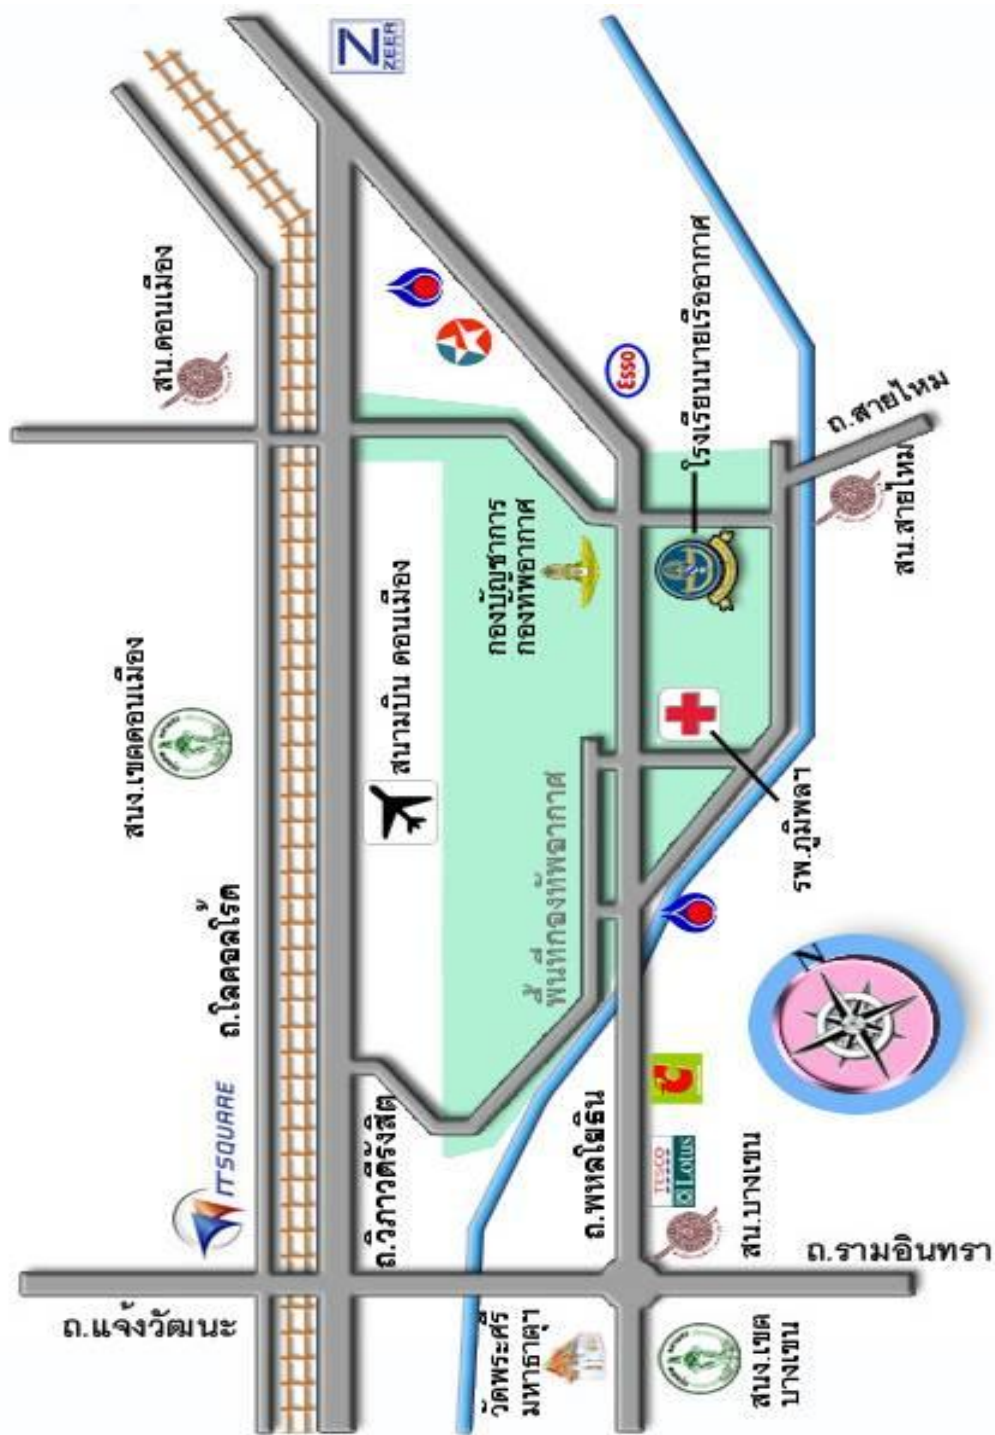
ZEER

สน.ดอนเมือง

โรงเรียนนายเรืออากาศ

ถ.สายไหม

กองบัญชาการ
กองทัพอากาศ

สน.สายไหม

สนง.เขตดอนเมือง

สนามบิน ดอนเมือง

รพ.ภูมิพล

พิพิธภัณฑ์กองทัพอากาศ

ถ.โลคอลโรด

ITSQUARE

ถ.วิภาวดีรังสิต

ถ.พหลโยธิน

TESCO Lotus

สน.บางเขน

ถ.รามอินทรา

ถ.แจ้งวัฒนะ

วัดพระศรีมหาธาตุ

สนง.เขตบางเขน